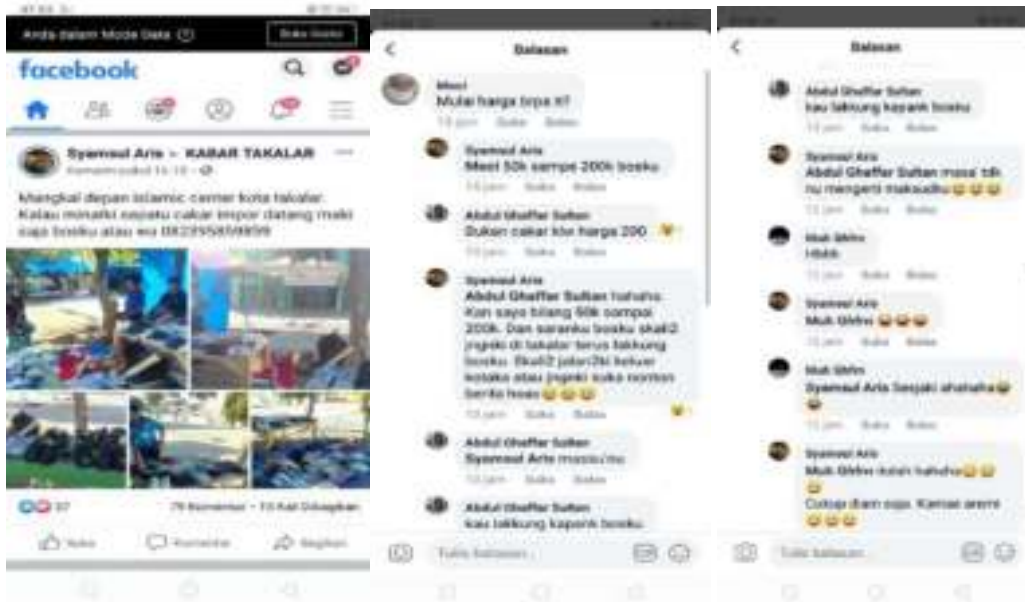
Anda dalam Mode Data ⓘ Buka Gratis

facebook

Syamsul Aris › KABAR TAKALAR
Kemarin pukul 16.10 ·

Mangkal depan islamic center kota takalar. Kalau minatki sepatu cakar impor datang maki saja bosku atau wa 082395859959

37

79 Komentar · 10 Kali Dibagikan

Suka Komentar Bagikan

Balasan

Mesi
Mulai harga brpa ki?
10 jam Suka Balas

Syamsul Aris
Mesi 50k sampe 200k bosku
10 jam Suka Balas

Abdul Ghaffar Sultan
Bukan cakar klo harga 200
10 jam Suka Balas

Syamsul Aris
Abdul Ghaffar Sultan hahaha Kan saya bilang 50k sampai 200k. Dan saranku bosku skali2 jngnki di takalar terus tukkung bosku. Skali2 jalan2ki keluar kotaka atau jngnki suka nonton berita hoax😂😂😂
10 jam Suka Balas

Abdul Ghaffar Sultan
Syamsul Aris massu'nu
10 jam Suka Balas

Abdul Ghaffar Sultan
kau takkung kapank bosku

Tulis balasan...

Balasan

Abdul Ghaffar Sultan
kau takkung kapank bosku
10 jam Suka Balas

Syamsul Aris
Abdul Ghaffar Sultan masa' tdk nu mengerti maksudku😂😂😂
10 jam Suka Balas

Muh Sifrin
Hhhh
10 jam Suka Balas

Syamsul Aris
Muh Sifrin 😂😂😂
10 jam Suka Balas

Muh Sifrin
Syamsul Aris Sanjaki ahahaha😂😂
10 jam Suka Balas

Syamsul Aris
Muh Sifrin iyaah hahaha😂😂😂
Cukup diam saja. Kamae arere😂😂😂

Tulis balasan...